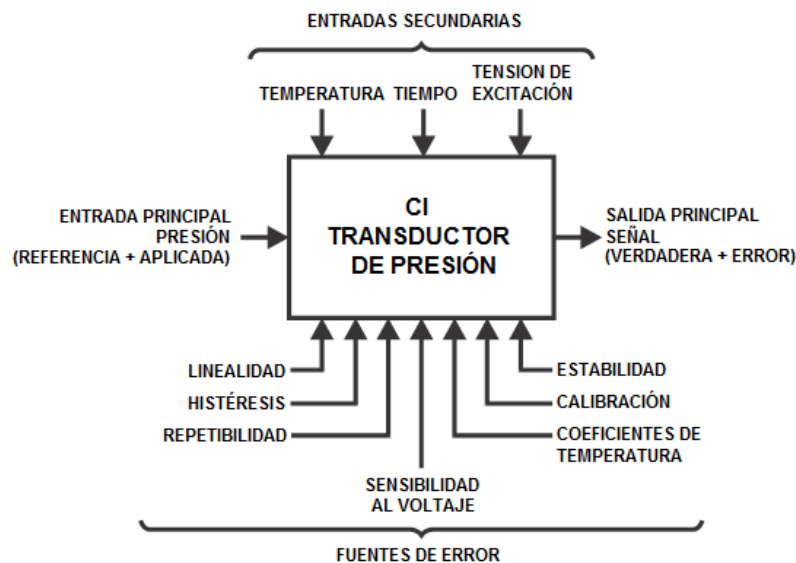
ENTRADAS SECUNDARIAS

TEMPERATURA TIEMPO TENSION DE EXCITACIÓN

ENTRADA PRINCIPAL PRESIÓN (REFERENCIA + APLICADA)

CI TRANSDUCTOR DE PRESIÓN

SALIDA PRINCIPAL SEÑAL (VERDADERA + ERROR)

LINEALIDAD
HISTÉRESIS
REPETIBILIDAD

ESTABILIDAD
CALIBRACIÓN
COEFICIENTES DE TEMPERATURA

SENSIBILIDAD AL VOLTAJE

FUENTES DE ERROR